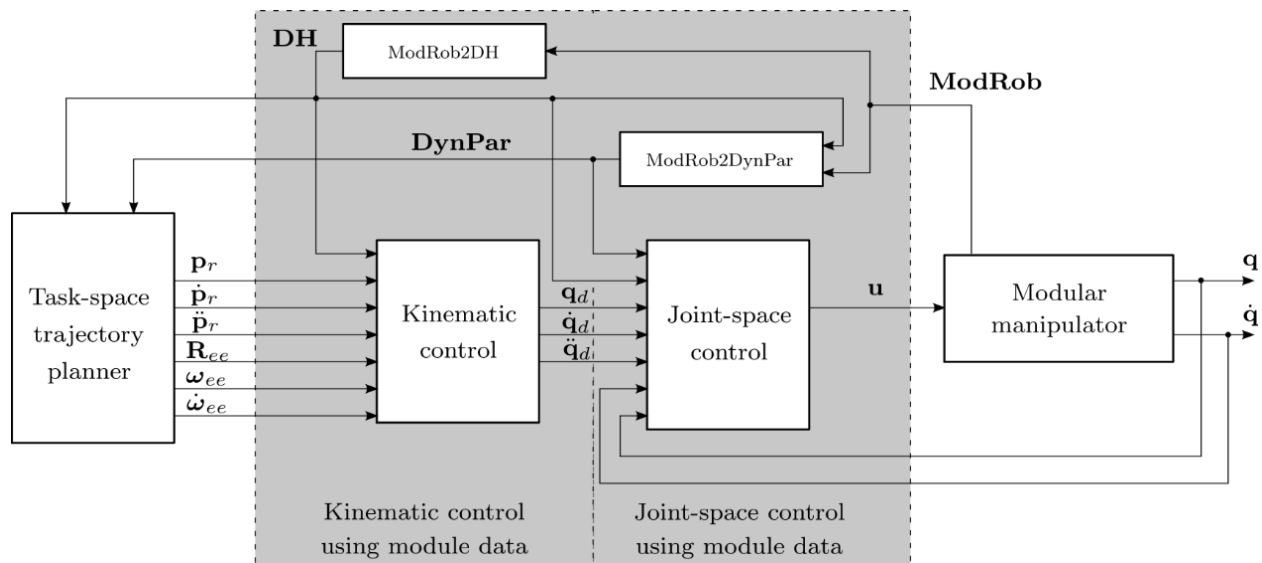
DH
ModRob2DH
ModRob
DynPar
ModRob2DynPar
Task-space trajectory planner
$\mathbf{p}_r$
$\dot{\mathbf{p}}_r$
$\ddot{\mathbf{p}}_r$
$\mathbf{R}_{ee}$
$\boldsymbol{\omega}_{ee}$
$\dot{\boldsymbol{\omega}}_{ee}$
Kinematic control
$\mathbf{q}_d$
$\dot{\mathbf{q}}_d$
$\ddot{\mathbf{q}}_d$
Joint-space control
$\mathbf{u}$
Modular manipulator
$\mathbf{q}$
$\dot{\mathbf{q}}$
Kinematic control using module data
Joint-space control using module data